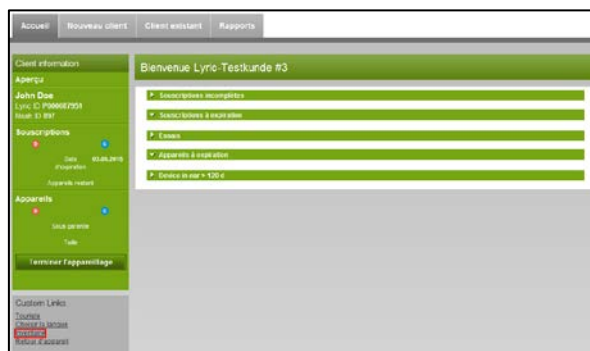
Accueil | Nouveau client | Client existant | Rapports

Client information

Aperçu

John Doe
Lyric ID P000087551
Noah ID 897

Souscriptions

0 0

Date d'expiration 03.06.2015

Appareils restant

Appareils

0 0

Sous garantie

Taille

Terminer l'appareillage

Custom Links

Tourisra
Changer la langue
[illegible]
Retour d'appareil

Bienvenue Lyric-Testkunde #3

Souscriptions incomplètes

Souscriptions à expiration

Essais

Appareils à expiration

Device in ear > 120 d